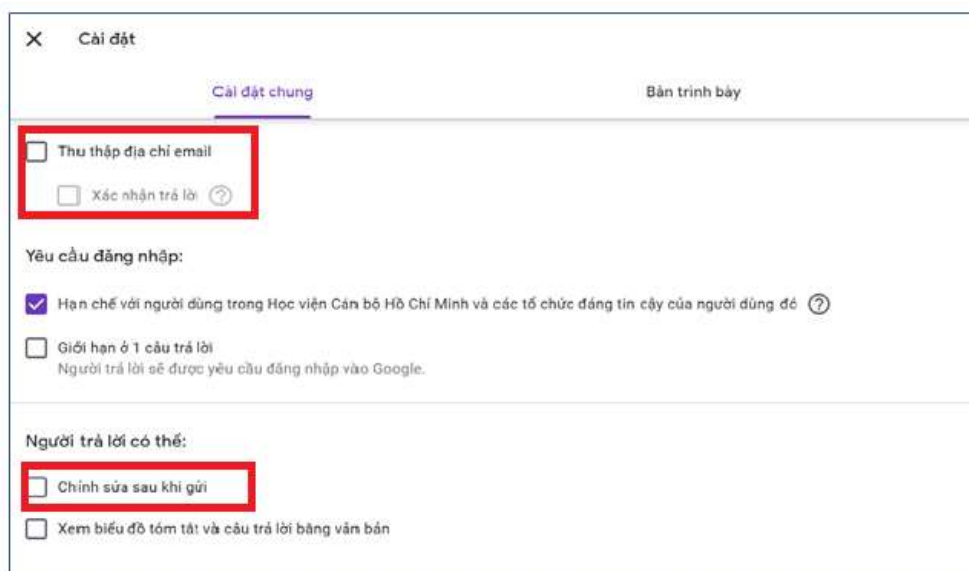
Cài đặt

Cài đặt chung

Bản trình bày

Thu thập địa chỉ email

Xác nhận trả lời

Yêu cầu đăng nhập:

Hạn chế với người dùng trong Học viện Cán bộ Hồ Chí Minh và các tổ chức đáng tin cậy của người dùng đó

Giới hạn ở 1 câu trả lời
Người trả lời sẽ được yêu cầu đăng nhập vào Google.

Người trả lời có thể:

Chỉnh sửa sau khi gửi

Xem biểu đồ tóm tắt và câu trả lời bằng văn bản